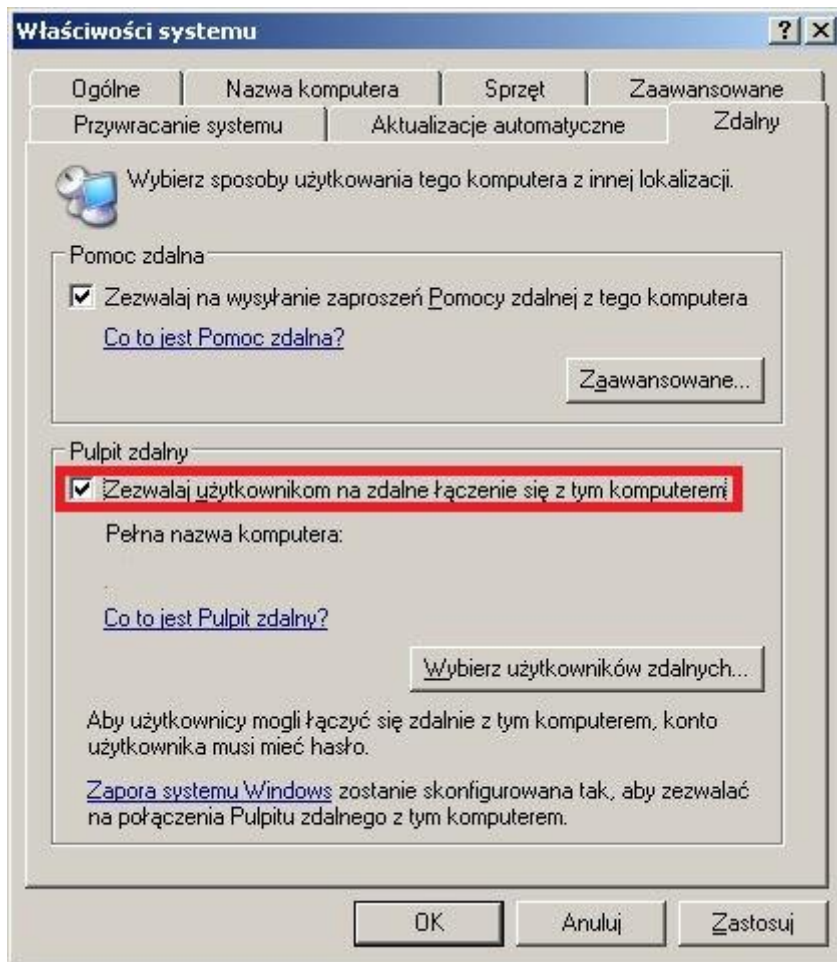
Właściwości systemu

?
×

Ogólne
Nazwa komputera
Sprzęt
Zaawansowane
Przywracanie systemu
Aktualizacje automatyczne
Zdalny

Wybierz sposoby użytkowania tego komputera z innej lokalizacji.

Pomoc zdalna

Zezwalaj na wysyłanie zaproszeń Pomocy zdalnej z tego komputera

Co to jest Pomoc zdalna?

Zaawansowane...

Pulpit zdalny

Zezwalaj użytkownikom na zdalne łączenie się z tym komputerem

Pełna nazwa komputera:

Co to jest Pulpit zdalny?

Wybierz użytkowników zdalnych...

Aby użytkownicy mogli łączyć się zdalnie z tym komputerem, konto użytkownika musi mieć hasło.

Zapora systemu Windows zostanie skonfigurowana tak, aby zezwalać na połączenia Pulpitu zdalnego z tym komputerem.

OK
Anuluj
Zastosuj